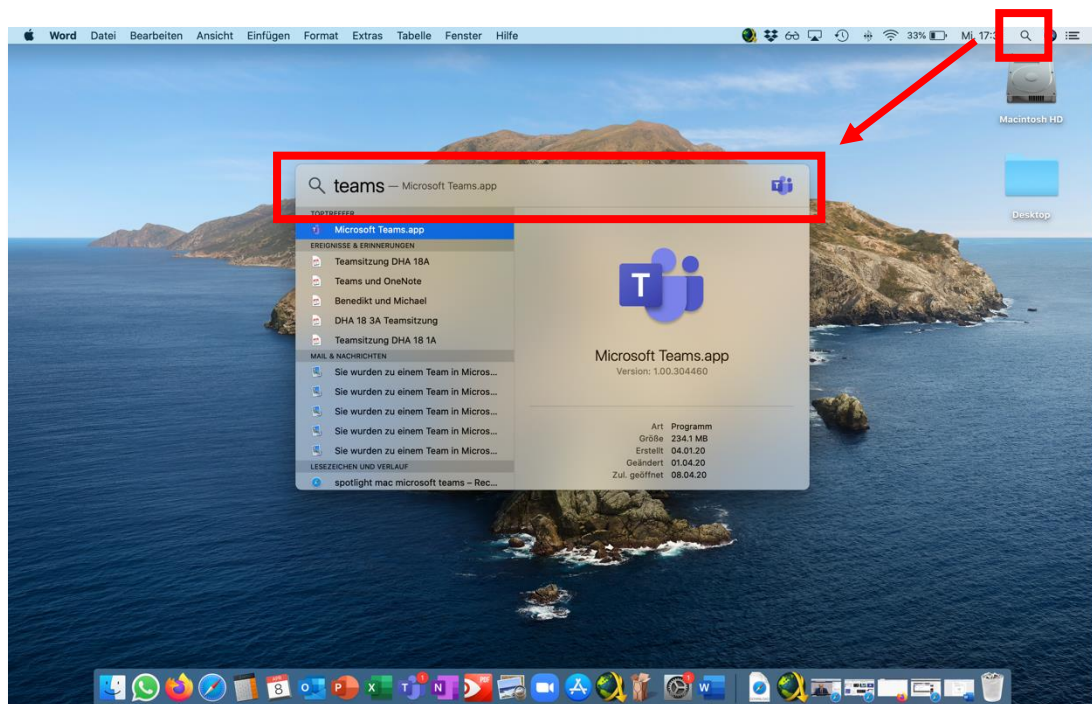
Word Datei Bearbeiten Ansicht Einfügen Format Extras Tabelle Fenster Hilfe

33% Mi. 17:3

Macintosh HD

Desktop

teams — Microsoft Teams.app

TOPTREFFER
Microsoft Teams.app
EREIGNISSE & ERINNERUNGEN
Teamsitzung DHA 18A
Teams und OneNote
Benedikt und Michael
DHA 18 3A Teamsitzung
Teamsitzung DHA 18 1A
MAIL & NACHRICHTEN
Sie wurden zu einem Team in Micros...
Sie wurden zu einem Team in Micros...
Sie wurden zu einem Team in Micros...
Sie wurden zu einem Team in Micros...
Sie wurden zu einem Team in Micros...
LESEZEICHEN UND VERLAUF
spotlight mac microsoft teams – Rec...

Microsoft Teams.app
Version: 1.00.304460

Art Programm
Größe 234.1 MB
Erstellt 04.01.20
Geändert 01.04.20
Zul. geöffnet 08.04.20

8